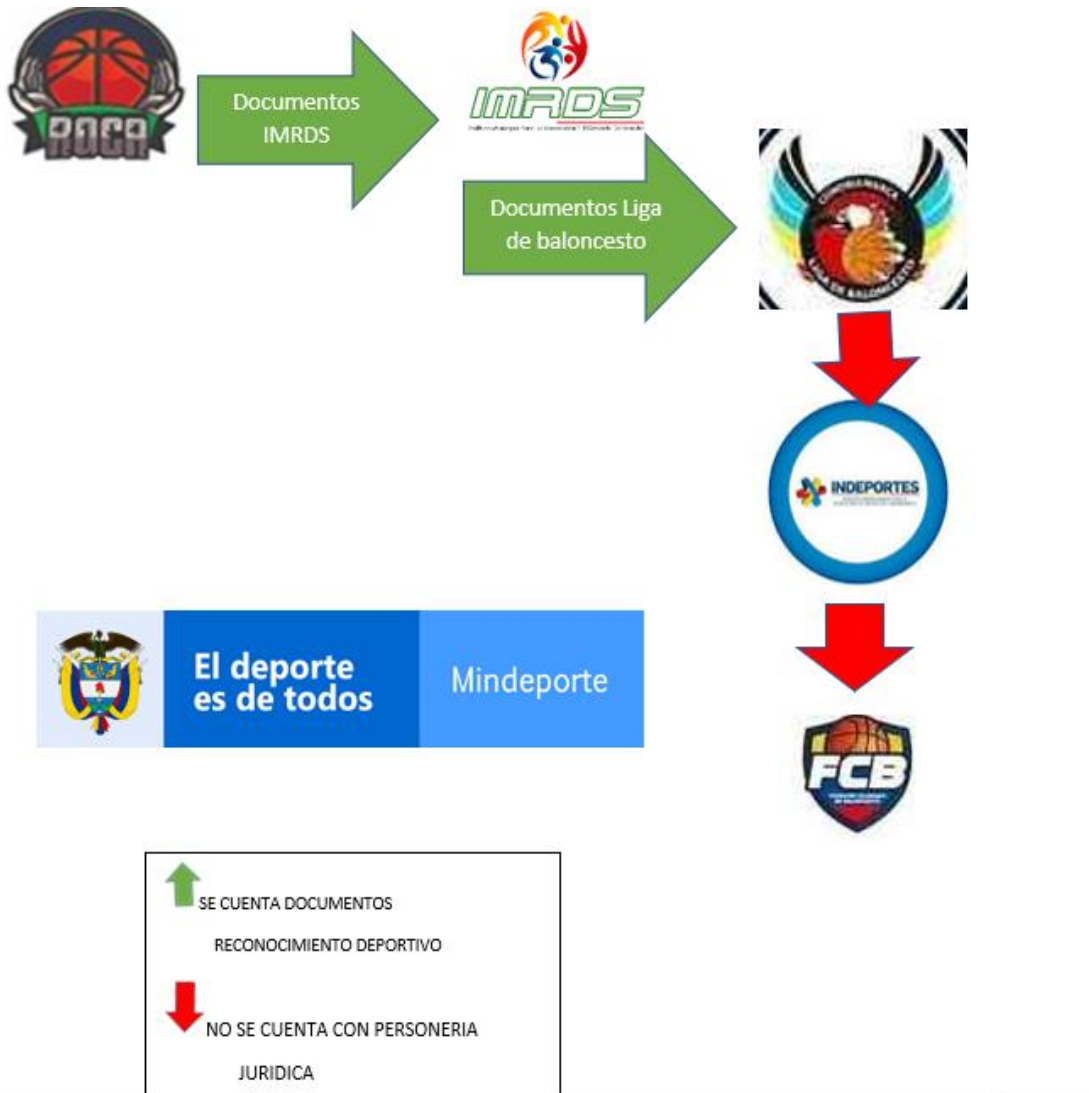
ROCA

Documentos IMRDS

IMRDS

Documentos Liga de baloncesto

CUNDINAMARCA LIGA DE BALONCESTO

INDEPORTES

El deporte es de todos

Mindeporte

FCB

SE CUENTA DOCUMENTOS RECONOCIMIENTO DEPORTIVO

NO SE CUENTA CON PERSONERIA JURIDICA